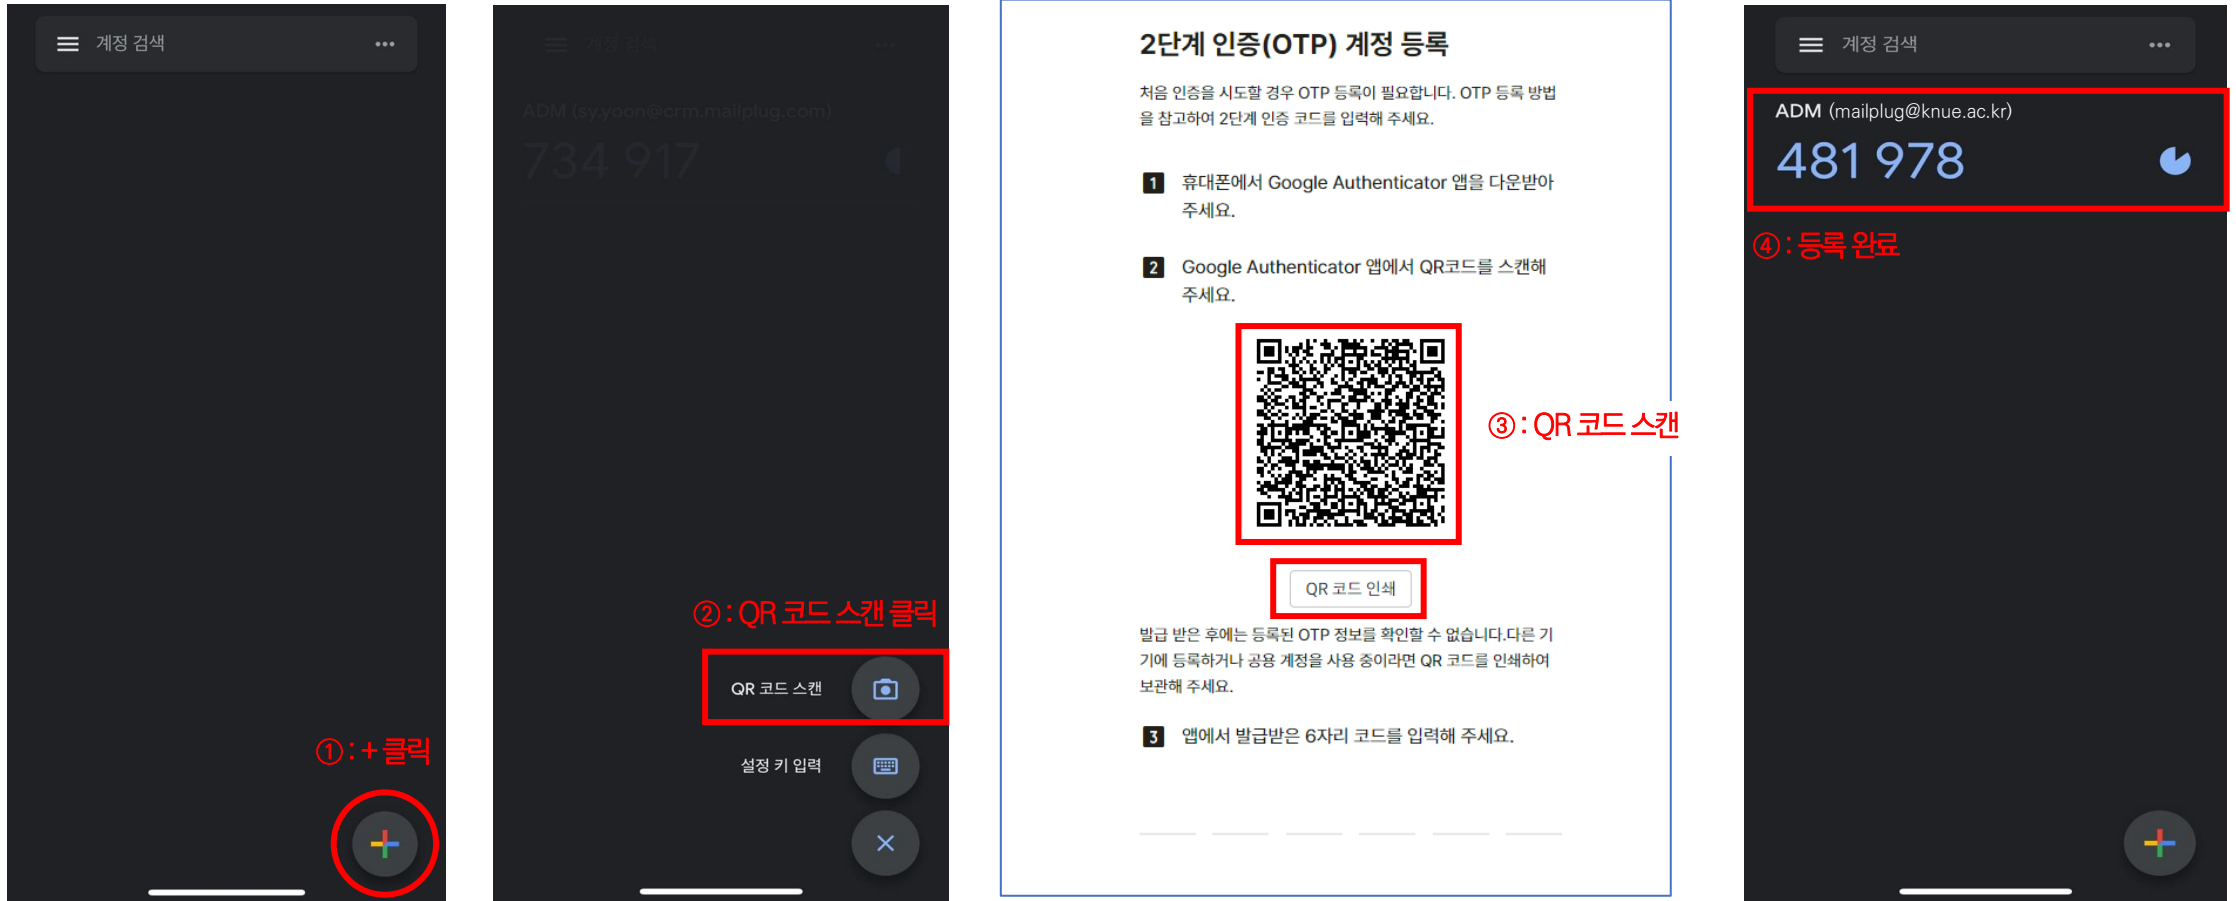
계정 검색

①: + 클릭

계정 검색

ADM (sy.yoon@crm.mailplug.com)

734 917

②: QR 코드 스캔 클릭

QR 코드 스캔

설정 키 입력

2단계 인증(OTP) 계정 등록

처음 인증을 시도할 경우 OTP 등록이 필요합니다. OTP 등록 방법을 참고하여 2단계 인증 코드를 입력해 주세요.

1 휴대폰에서 Google Authenticator 앱을 다운받아 주세요.

2 Google Authenticator 앱에서 QR코드를 스캔해 주세요.

③: QR 코드 스캔

QR 코드 인쇄

발급 받은 후에는 등록된 OTP 정보를 확인할 수 없습니다.다른 기기에 등록하거나 공용 계정을 사용 중이라면 QR 코드를 인쇄하여 보관해 주세요.

3 앱에서 발급받은 6자리 코드를 입력해 주세요.

계정 검색

ADM (mailplug@knue.ac.kr)

481 978

④: 등록 완료